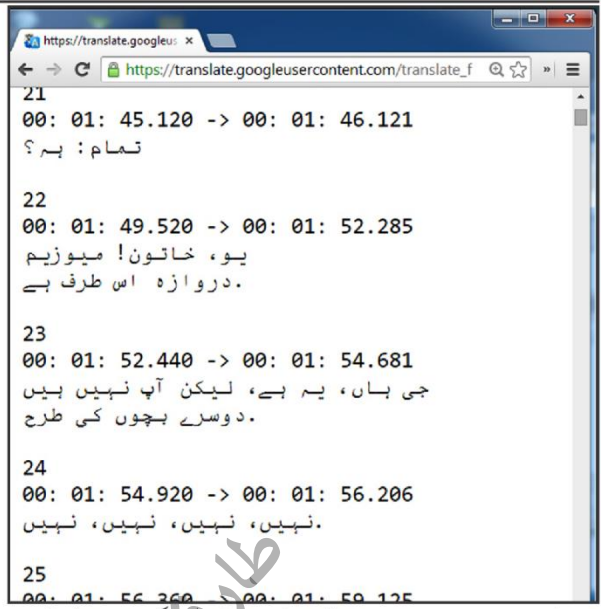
https://translate.googleus ×

https://translate.googleusercontent.com/translate_f

21
00: 01: 45.120 -> 00: 01: 46.121
تمام: ہم؟

22
00: 01: 49.520 -> 00: 01: 52.285
یو، خاتون! میوزیم
.دروازہ اس طرف ہے

23
00: 01: 52.440 -> 00: 01: 54.681
جی ہاں، یہ ہے، لیکن آپ نہیں ہیں
.دوسرے بچوں کی طرح

24
00: 01: 54.920 -> 00: 01: 56.206
.نہیں، نہیں، نہیں، نہیں

25
00: 01: 56.360 -> 00: 01: 59.125